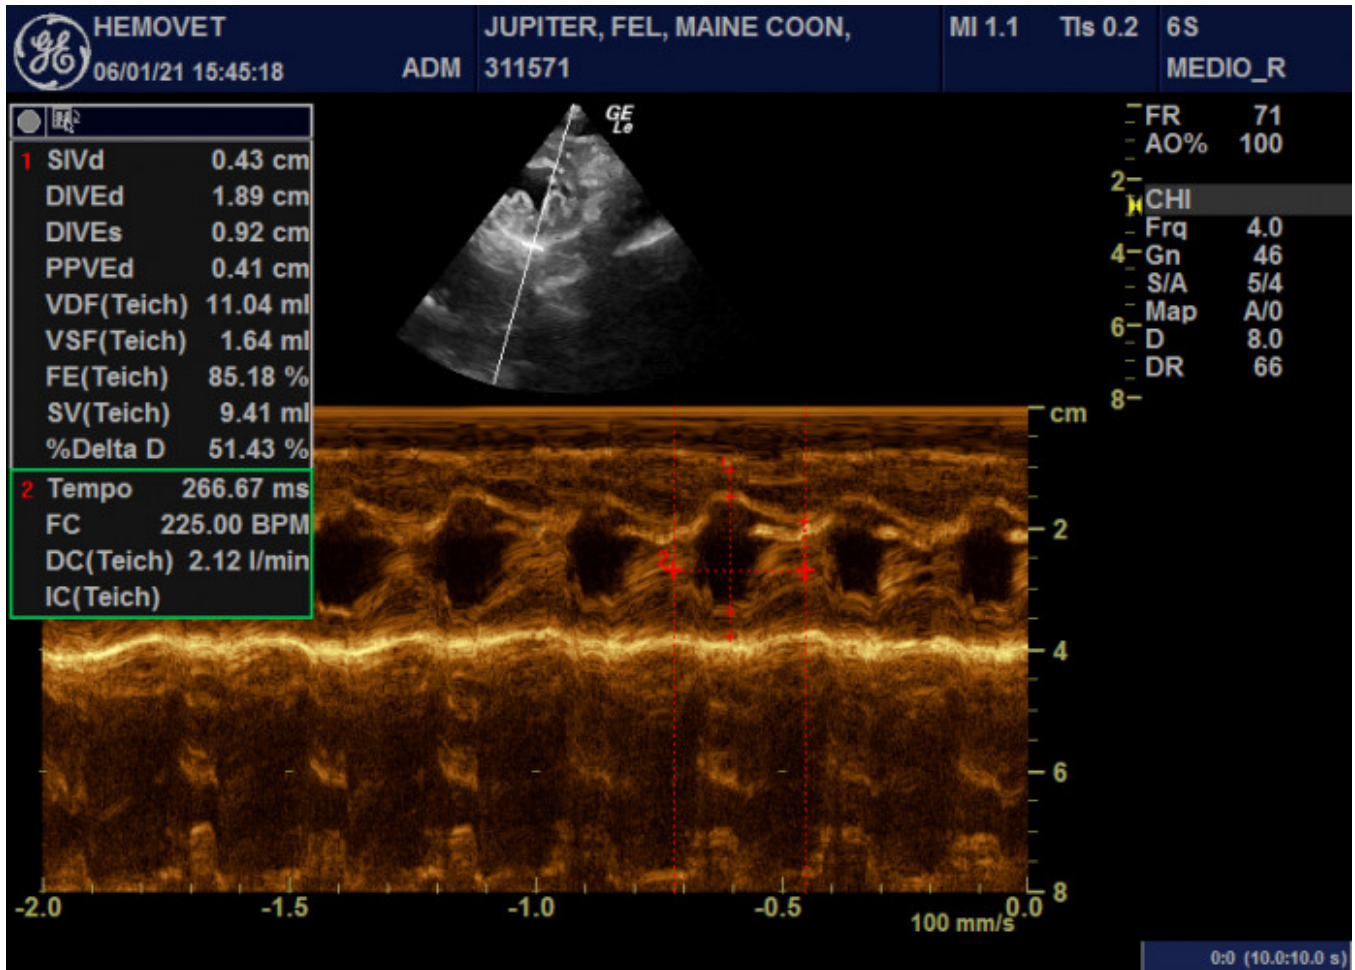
HEMOVET
06/01/21 15:45:18
ADM
JUPITER, FEL, MAINE COON,
311571
MI 1.1
TIs 0.2
6S
MEDIO_R

GE
Le

1 SIVd 0.43 cm
DIVEd 1.89 cm
DIVEs 0.92 cm
PPVEd 0.41 cm
VDF(Teich) 11.04 ml
VSF(Teich) 1.64 ml
FE(Teich) 85.18 %
SV(Teich) 9.41 ml
%Delta D 51.43 %

2 Tempo 266.67 ms
FC 225.00 BPM
DC(Teich) 2.12 l/min
IC(Teich)

FR 71
AO% 100
2
CHI
Frq 4.0
4 Gn 46
S/A 5/4
Map A/0
6 D 8.0
DR 66
8

cm
2
4
6
8

1
2

-2.0
-1.5
-1.0
-0.5
0.0
100 mm/s

0:0 (10.0:10.0 s)